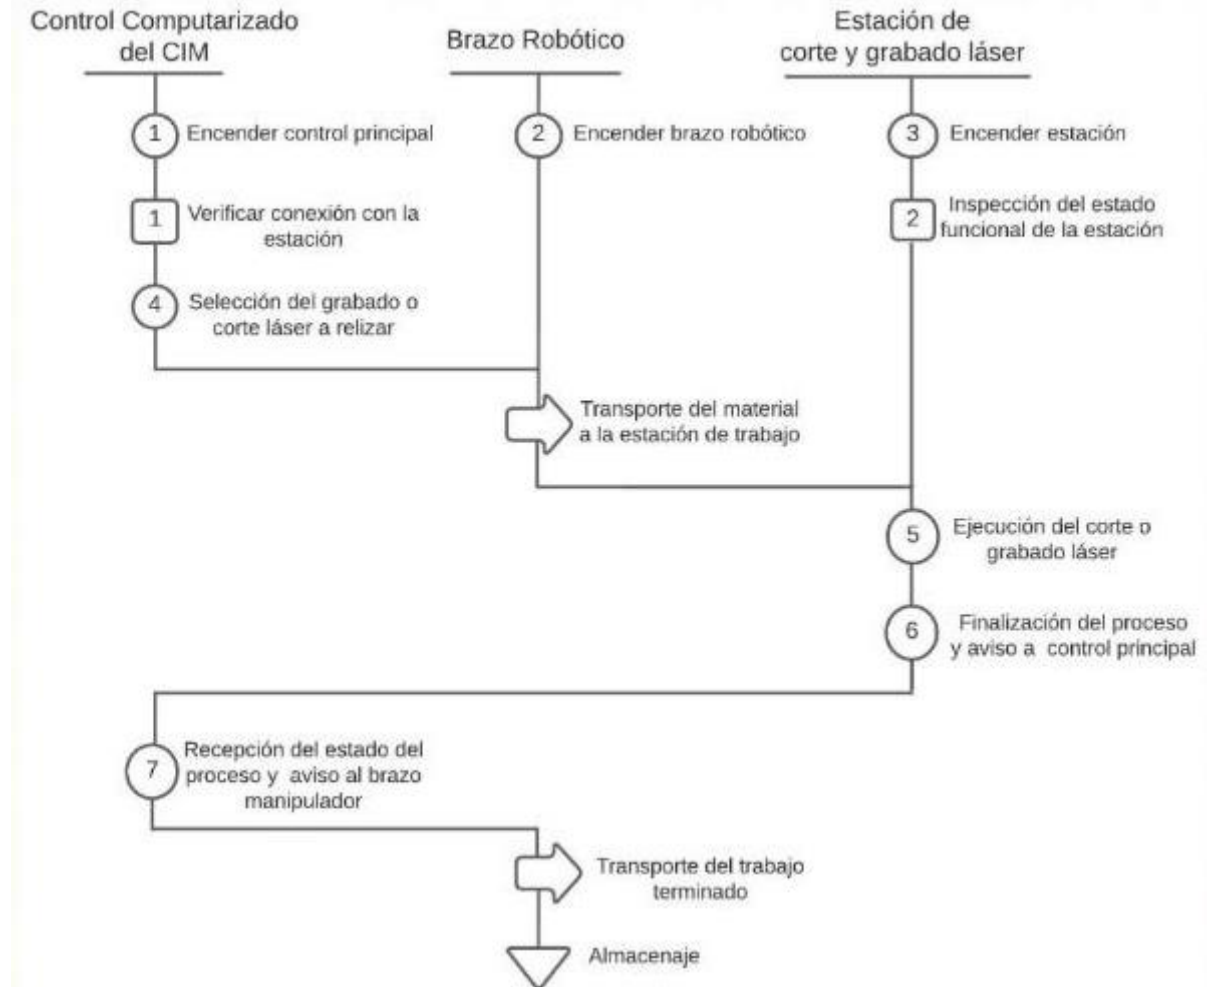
Control Computarizado del CIM

Brazo Robótico

Estación de corte y grabado láser

1 Encender control principal

2 Encender brazo robótico

3 Encender estación

1 Verificar conexión con la estación

2 Inspección del estado funcional de la estación

4 Selección del grabado o corte láser a relizar

Transporte del material a la estación de trabajo

5 Ejecución del corte o grabado láser

6 Finalización del proceso y aviso a control principal

7 Recepción del estado del proceso y aviso al brazo manipulador

Transporte del trabajo terminado

Almacenaje